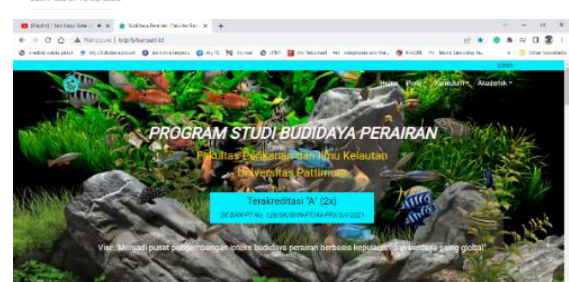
Budidaya Perairan - Fakultas Peri...
bdp.fpikunpatti.id

Home Profil Kurikulum Akademik

PROGRAM STUDI BUDIDAYA PERAIRAN

Fakultas Perikanan dan Ilmu Kelautan

Universitas Pattimura

Terakreditasi "A" (2x)

SK BAN PT No. 126/SK/BAN-PT/Ak-PPJ/S/II/2021

Visi: "Menjadi pusat pengembangan iptek budidaya perairan berbasis kepulauan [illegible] berdaya saing global"